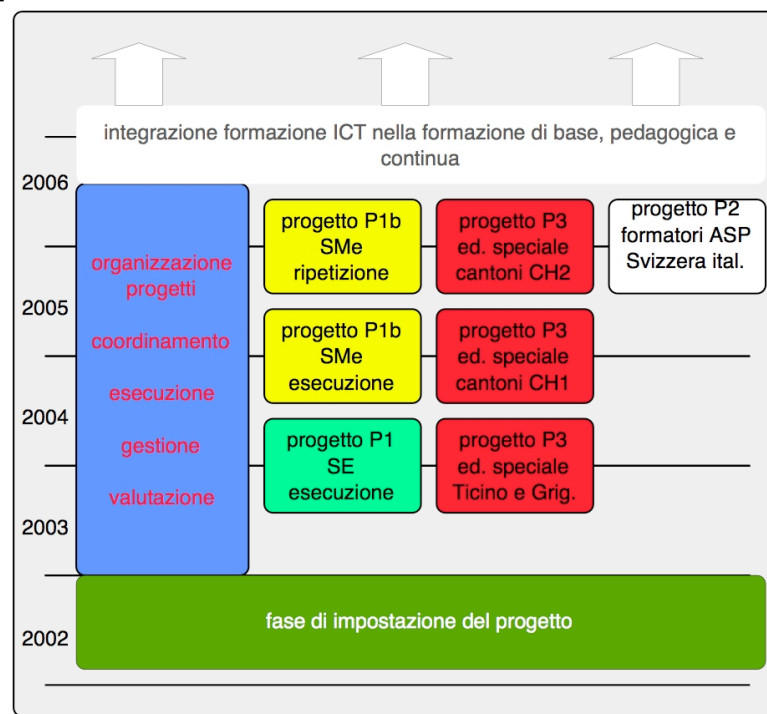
integrazione formazione ICT nella formazione di base, pedagogica e continua

2006

organizzazione progetti

coordinamento

esecuzione

gestione

valutazione

progetto P1b SMe ripetizione

progetto P3 ed. speciale cantoni CH2

progetto P2 formatori ASP Svizzera ital.

2005

progetto P1b SMe esecuzione

progetto P3 ed. speciale cantoni CH1

2004

progetto P1 SE esecuzione

progetto P3 ed. speciale Ticino e Grig.

2003

fase di impostazione del progetto

2002